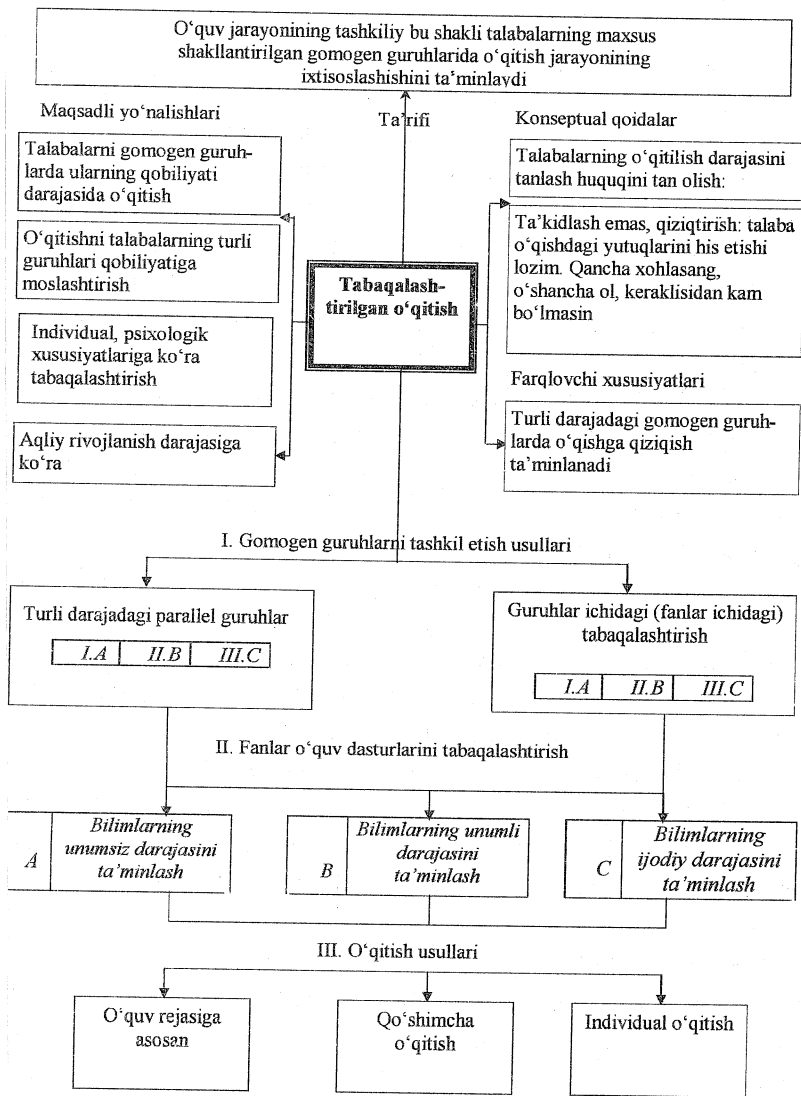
O‘quv jarayonining tashkiliy bu shakli talabalarning maxsus shakllantirilgan gomogen guruhlarida o‘qitish jarayonining ixtisoslashishini ta’minlaydi

Ta’rifi

Maqsadli yo‘nalishlari

Talabalarni gomogen guruhlarda ularning qobiliyati darajasida o‘qitish

O‘qitishni talabalarning turli guruhlari qobiliyatiga moslashtirish

Individual, psixologik xususiyatlariga ko‘ra tabaqalashtirish

Aqliy rivojlanish darajasiga ko‘ra

Tabaqalashtirilgan o‘qitish

Konseptual qoidalar

Talabalarning o‘qitilish darajasini tanlash huquqini tan olish:

Ta’kidlash emas, qiziqtirish: talaba o‘qishdagi yutuqlarini his etishi lozim. Qancha xohlasang, o‘shancha ol, keraklisidan kam bo‘lmasin

Farqlovchi xususiyatlari

Turli darajadagi gomogen guruhlarda o‘qishga qiziqish ta’minlanadi

I. Gomogen guruhlarni tashkil etish usullari

Turli darajadagi parallel guruhlar

| I.A | II.B | III.C |
|---|---|---|

Guruhlar ichidagi (fanlar ichidagi) tabaqalashtirish

| I.A | II.B | III.C |
|---|---|---|

II. Fanlar o‘quv dasturlarini tabaqalashtirish

A Bilimlarning unumsiz darajasini ta’minlash

B Bilimlarning unumli darajasini ta’minlash

C Bilimlarning ijodiy darajasini ta’minlash

III. O‘qitish usullari

O‘quv rejasiga asosan

Qo‘shimcha o‘qitish

Individual o‘qitish